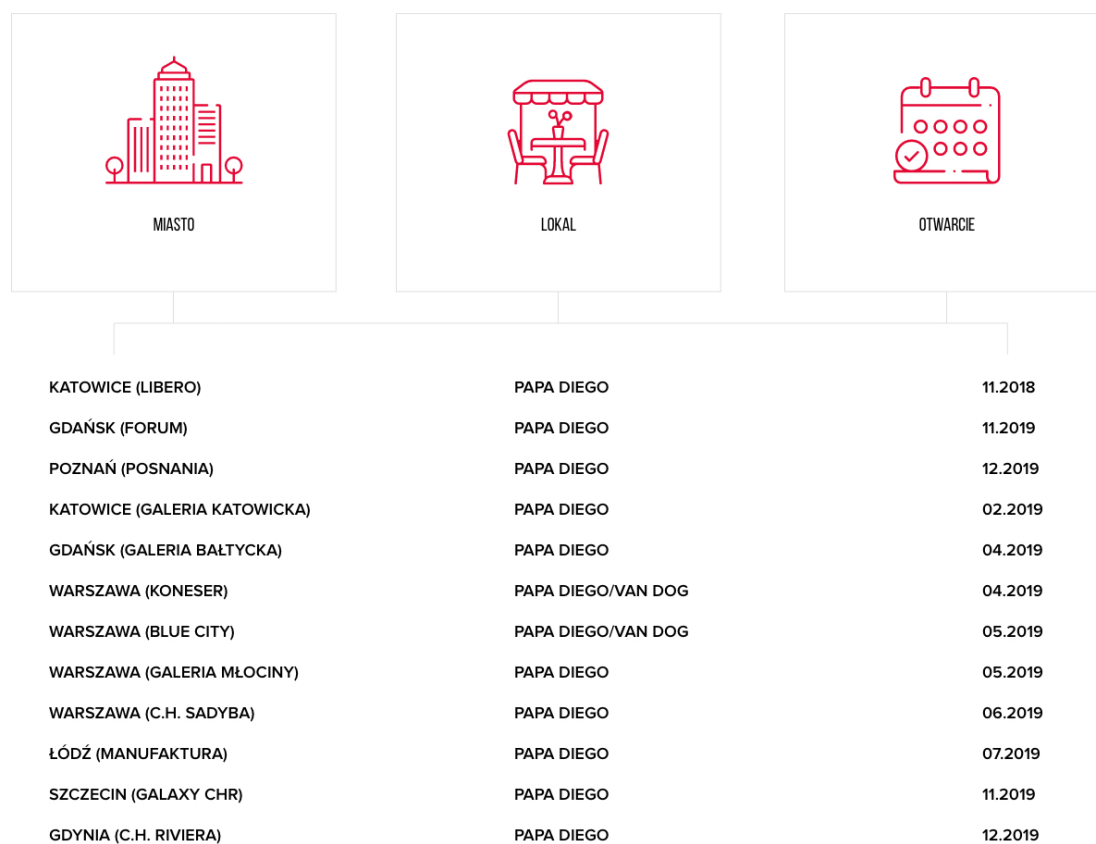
| MIASTO | LOKAL | OTWARCIE |
|---|---|---|
| KATOWICE (LIBERO) | PAPA DIEGO | 11.2018 |
| GDAŃSK (FORUM) | PAPA DIEGO | 11.2019 |
| POZNAŃ (POSNANIA) | PAPA DIEGO | 12.2019 |
| KATOWICE (GALERIA KATOWICKA) | PAPA DIEGO | 02.2019 |
| GDAŃSK (GALERIA BAŁTYCKA) | PAPA DIEGO | 04.2019 |
| WARSZAWA (KONESER) | PAPA DIEGO/VAN DOG | 04.2019 |
| WARSZAWA (BLUE CITY) | PAPA DIEGO/VAN DOG | 05.2019 |
| WARSZAWA (GALERIA MŁOCINY) | PAPA DIEGO | 05.2019 |
| WARSZAWA (C.H. SADYBA) | PAPA DIEGO | 06.2019 |
| ŁÓDŹ (MANUFAKTURA) | PAPA DIEGO | 07.2019 |
| SZCZECIN (GALAXY CHR) | PAPA DIEGO | 11.2019 |
| GDYNIA (C.H. RIVIERA) | PAPA DIEGO | 12.2019 |